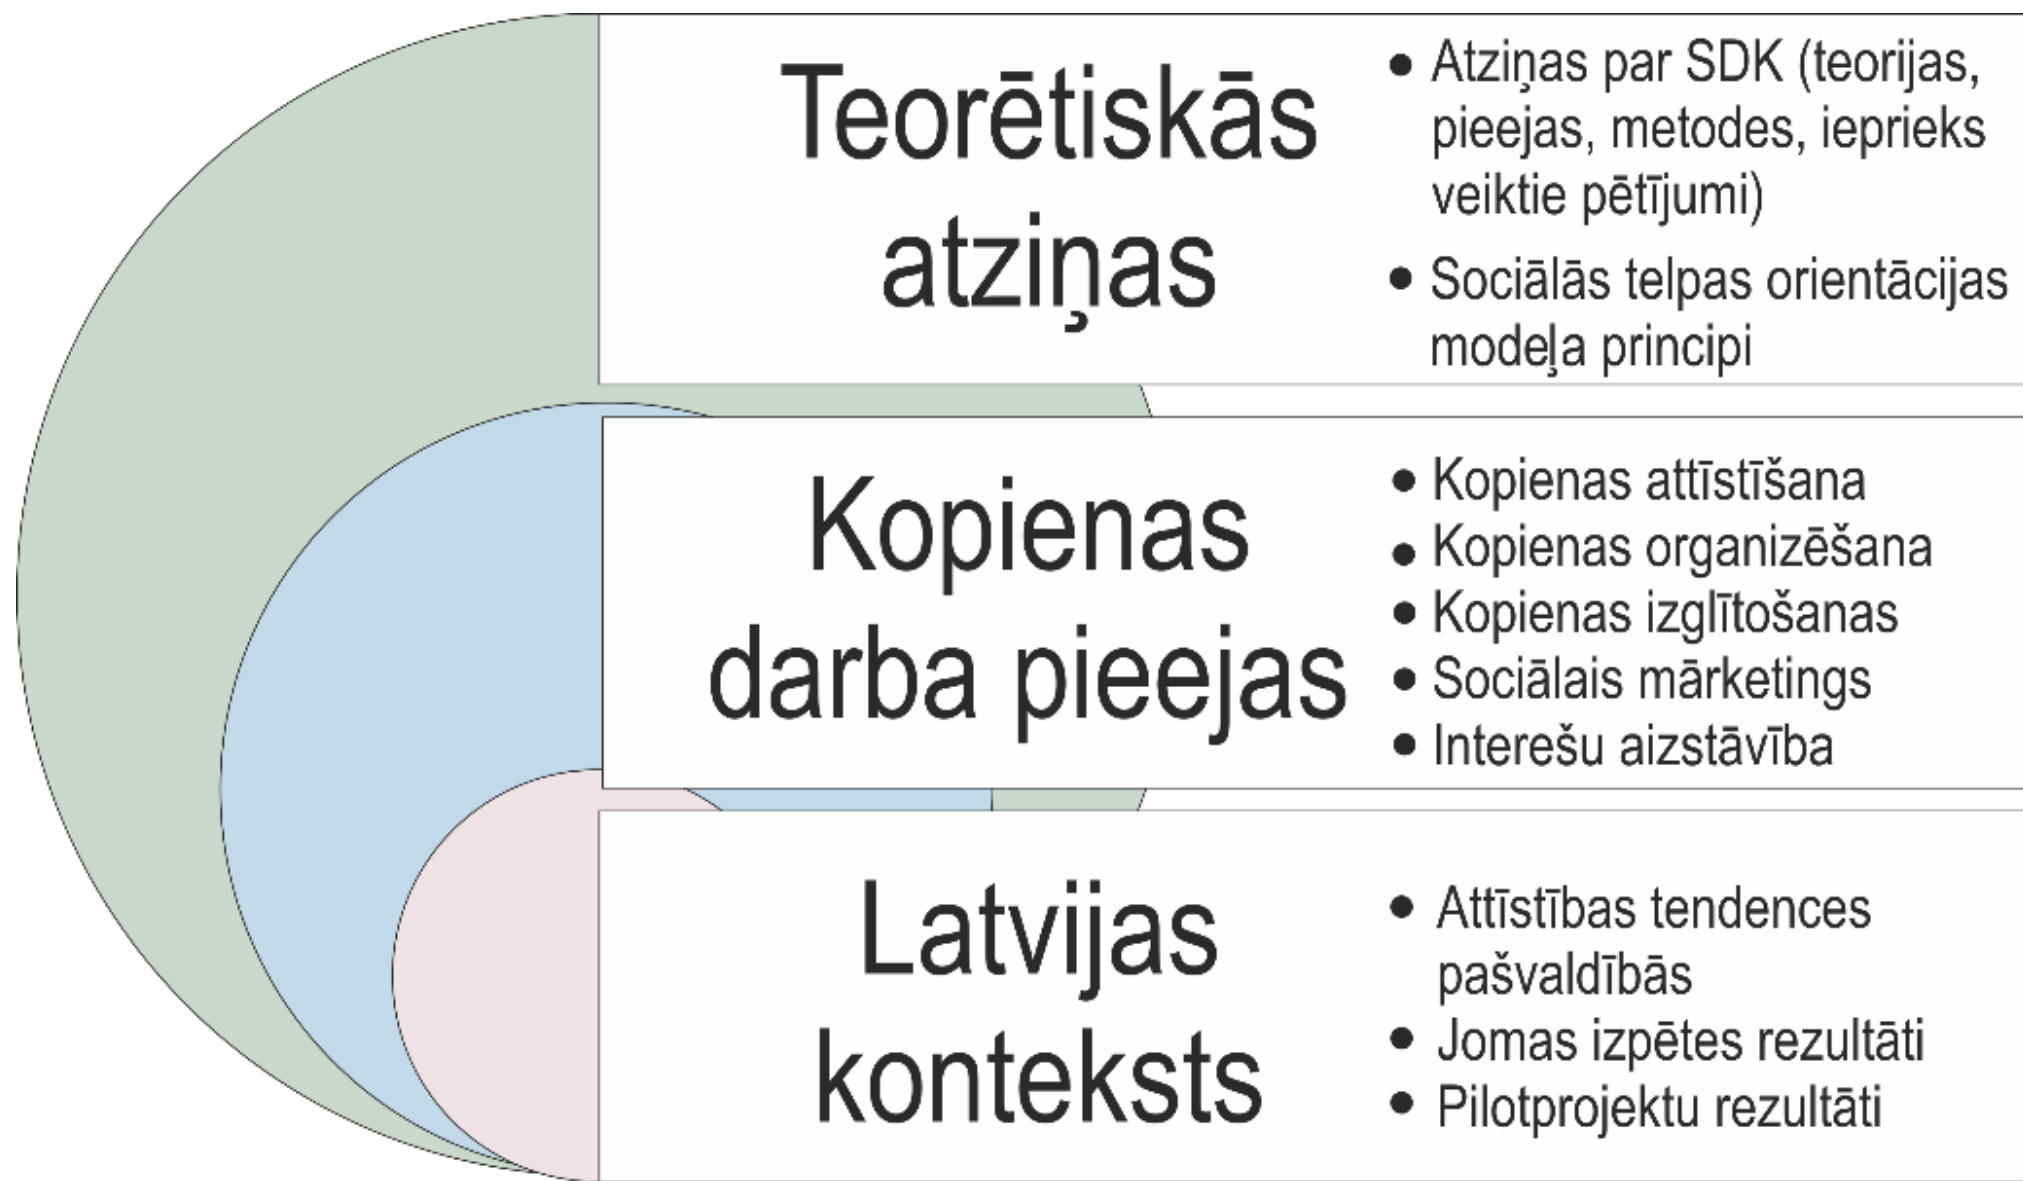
Teorētiskās atziņas

- Atziņas par SDK (teorijas, pieejas, metodes, iepriekš veiktie pētījumi)
- Sociālās telpas orientācijas modeļa principi

Kopienas darba pieejas

- Kopienas attīstīšana
- Kopienas organizēšana
- Kopienas izglītošanas
- Sociālais mārketings
- Interešu aizstāvība

Latvijas konteksts

- Attīstības tendences pašvaldībās
- Jomas izpētes rezultāti
- Pilotprojektu rezultāti